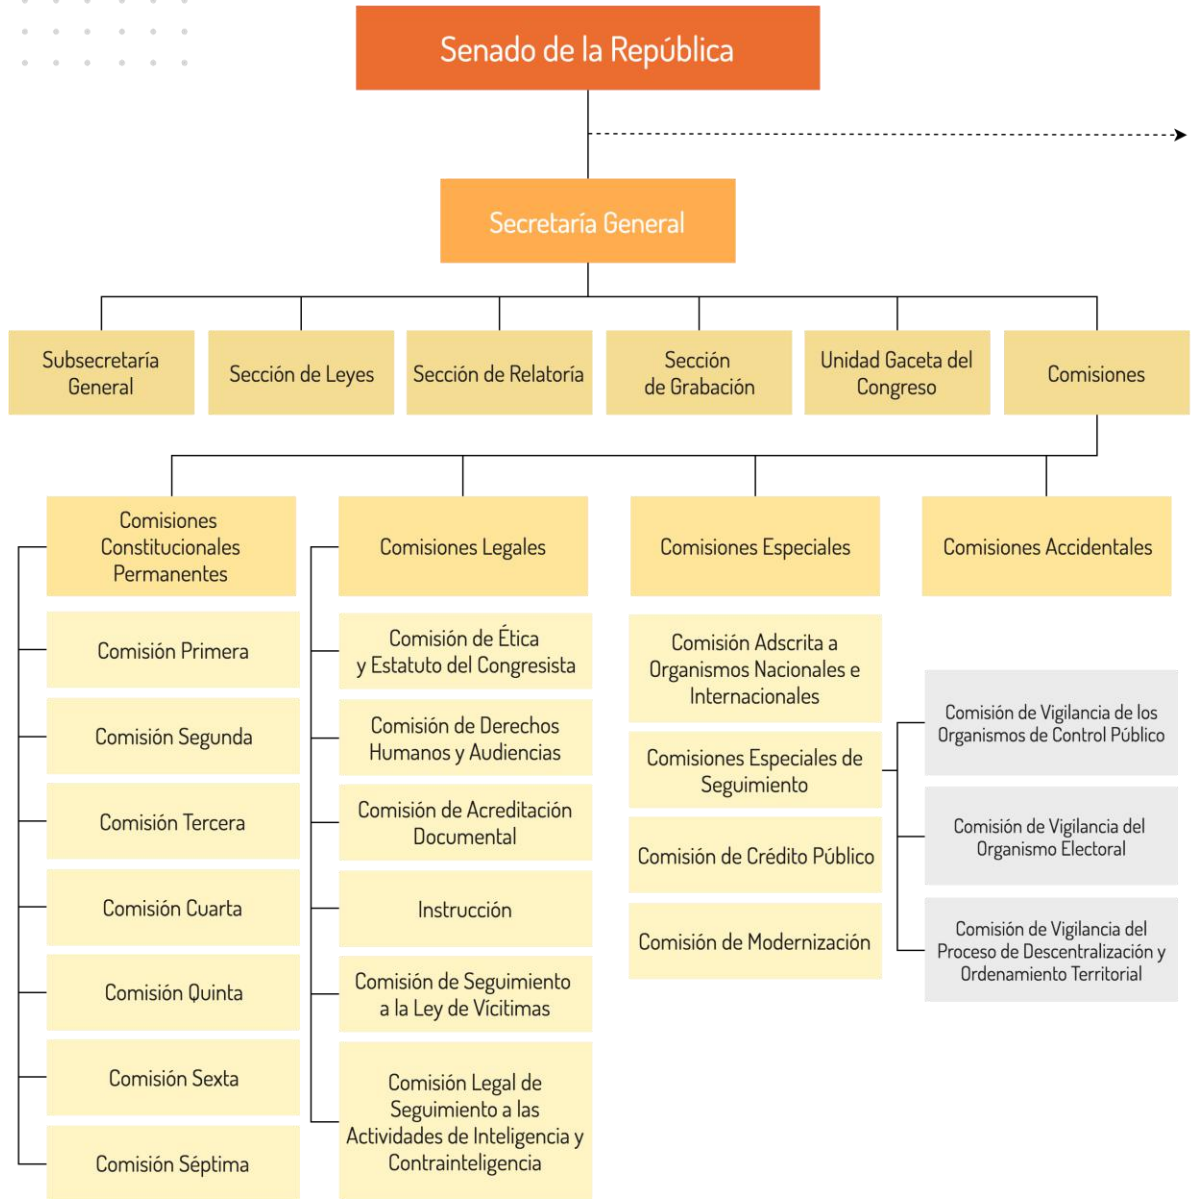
Senado de la República

Secretaría General

Subsecretaría General

Sección de Leyes

Sección de Relatoría

Sección de Grabación

Unidad Gaceta del Congreso

Comisiones

Comisiones Constitucionales Permanentes

Comisión Primera

Comisión Segunda

Comisión Tercera

Comisión Cuarta

Comisión Quinta

Comisión Sexta

Comisión Séptima

Comisiones Legales

Comisión de Ética y Estatuto del Congresista

Comisión de Derechos Humanos y Audiencias

Comisión de Acreditación Documental

Instrucción

Comisión de Seguimiento a la Ley de Vícitimas

Comisión Legal de Seguimiento a las Actividades de Inteligencia y Contrainteligencia

Comisiones Especiales

Comisión Adscrita a Organismos Nacionales e Internacionales

Comisiones Especiales de Seguimiento

Comisión de Crédito Público

Comisión de Modernización

Comisiones Accidentales

Comisión de Vigilancia de los Organismos de Control Público

Comisión de Vigilancia del Organismo Electoral

Comisión de Vigilancia del Proceso de Descentralización y Ordenamiento Territorial